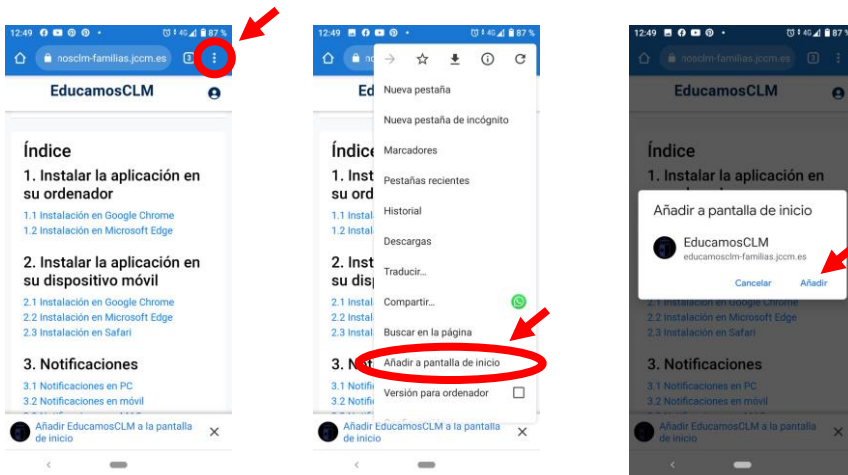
12:49 87 %
nosclm-familias.jccm.es 3
EducamosCLM

Índice
1. Instalar la aplicación en su ordenador
1.1 Instalación en Google Chrome
1.2 Instalación en Microsoft Edge

2. Instalar la aplicación en su dispositivo móvil
2.1 Instalación en Google Chrome
2.2 Instalación en Microsoft Edge
2.3 Instalación en Safari

3. Notificaciones
3.1 Notificaciones en PC
3.2 Notificaciones en móvil

Añadir EducamosCLM a la pantalla de inicio ×

12:49 87 %
Ed
Nueva pestaña
Nueva pestaña de incógnito
Marcadores
Pestañas recientes
Historial
Descargas
Traducir...
Compartir...
Buscar en la página
Añadir a pantalla de inicio
Versión para ordenador

Índice
1. Inst
su ord
1.1 Instal
1.2 Instal
2. Inst
su disp
2.1 Instal
2.2 Instal
2.3 Instal
3. N
3.1 Notifi
3.2 Notifi

Añadir EducamosCLM a la pantalla de inicio ×

12:49 87 %
nosclm-familias.jccm.es 3
EducamosCLM

Índice
1. Instalar la aplicación en

Añadir a pantalla de inicio
EducamosCLM
educamosclm-familias.jccm.es
Cancelar Añadir

2.1 Instalación en Google Chrome
2.2 Instalación en Microsoft Edge
2.3 Instalación en Safari

3. Notificaciones
3.1 Notificaciones en PC
3.2 Notificaciones en móvil

Añadir EducamosCLM a la pantalla de inicio ×